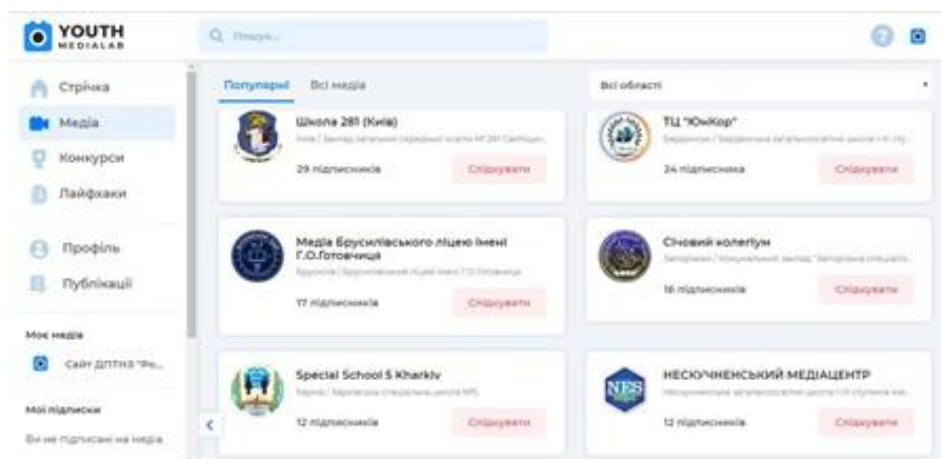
YOUTH MEDIALAB

Пошук...

Стрічка
Медіа
Конкурси
Лайфхаки
Профіль
Публікації

Моє медіа
Сайт ДПТНЗ "Ре...

Мої підписки
Ви не підписані на медіа

Популярні Всі медіа

Всі області

Школа 281 (Київ)
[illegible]
29 підписників
Слідкувати

ТЦ "ЮнКор"
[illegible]
24 підписника
Слідкувати

Медіа Брусилівського ліцею імені Г.О.Готовчиця
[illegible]
17 підписників
Слідкувати

Січовий колегіум
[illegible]
16 підписників
Слідкувати

Special School 5 Kharkiv
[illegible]
12 підписників
Слідкувати

НЕСКУЧНЕНСЬКИЙ МЕДІАЦЕНТР
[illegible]
12 підписників
Слідкувати